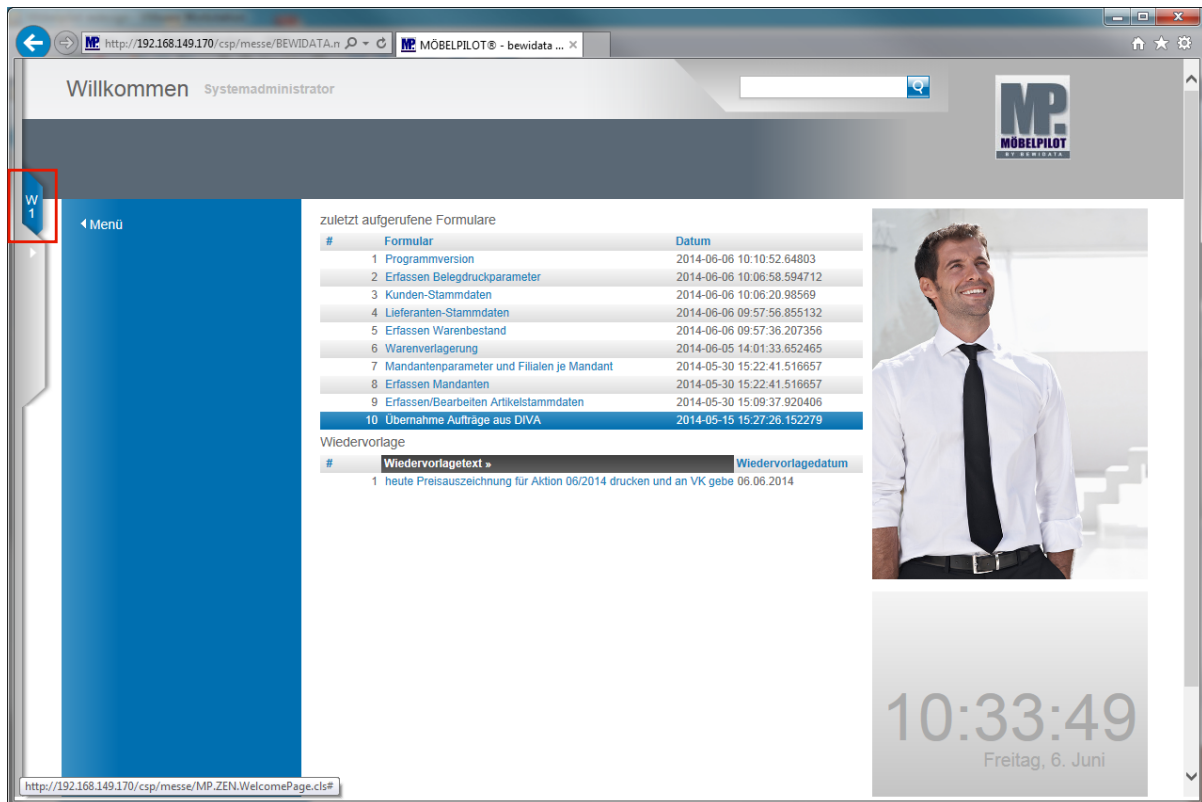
http://192.168.149.170/csp/messe/BEWIDATA.n
MÖBELPILOT® - bewidata ...

Willkommen Systemadministrator

MP. MÖBELPILOT BY BEWIDATA

W 1

Menü

zuletzt aufgerufene Formulare

| # | Formular | Datum |
|---|---|---|
| 1 | Programmversion | 2014-06-06 10:10:52.64803 |
| 2 | Erfassen Belegdruckparameter | 2014-06-06 10:06:58.594712 |
| 3 | Kunden-Stammdaten | 2014-06-06 10:06:20.98569 |
| 4 | Lieferanten-Stammdaten | 2014-06-06 09:57:56.855132 |
| 5 | Erfassen Warenbestand | 2014-06-06 09:57:36.207356 |
| 6 | Warenverlagerung | 2014-06-05 14:01:33.652465 |
| 7 | Mandantenparameter und Filialen je Mandant | 2014-05-30 15:22:41.516657 |
| 8 | Erfassen Mandanten | 2014-05-30 15:22:41.516657 |
| 9 | Erfassen/Bearbeiten Artikelstammdaten | 2014-05-30 15:09:37.920406 |
| 10 | Übernahme Aufträge aus DIVA | 2014-05-15 15:27:26.152279 |

Wiedervorlage

| # | Wiedervorlagetext » | Wiedervorlagedatum |
|---|---|---|
| 1 | heute Preisauszeichnung für Aktion 06/2014 drucken und an VK gebe | 06.06.2014 |

10:33:49
Freitag, 6. Juni

http://192.168.149.170/csp/messe/MP.ZEN.WelcomePage.cls#